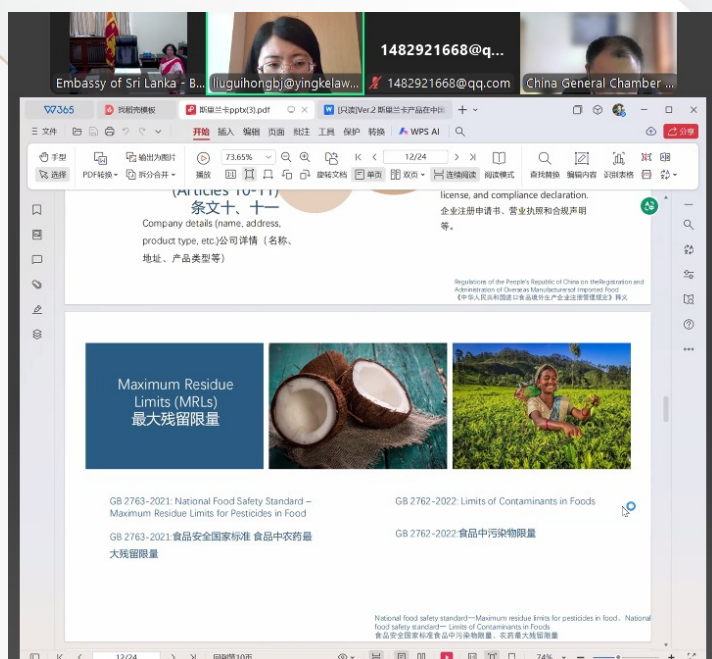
Embassy of Sri Lanka - B...
liuguihongbj@yingkelaw...
1482921668@q...
1482921668@qq.com
China General Chamber ...

W365
我能壳模板
斯里兰卡pptx(3).pdf
[只读]Ver.2 斯里兰卡产品在中国
分享
三 文件
开始 插入 编辑 页面 批注 工具 保护 转换 WPS AI
手型
选择
PDF转换
输出为图片
拆分合并
播放
73.65%
旋转文档
单页
双页
连续阅读
阅读模式
12/24
查找替换
编辑内容
识别表格

(Articles 10-11)
条文十、十一
Company details (name, address, product type, etc.)公司详情（名称、地址、产品类型等）

license, and compliance declaration.
企业注册申请书、营业执照和合规声明等。

Regulations of the People's Republic of China on the Registration and Administration of Overseas Manufacturers of Imported Food
《中华人民共和国进口食品境外生产企业注册管理规定》释义

Maximum Residue Limits (MRLs)
最大残留限量

GB 2763-2021: National Food Safety Standard – Maximum Residue Limits for Pesticides in Food

GB 2763-2021:食品安全国家标准 食品中农药最大残留限量

GB 2762-2022: Limits of Contaminants in Foods

GB 2762-2022:食品中污染物限量

National food safety standard—Maximum residue limits for pesticides in food、National food safety standard— Limits of Contaminants in Foods
食品安全国家标准食品中污染物限量、农药最大残留限量

12/24
74%